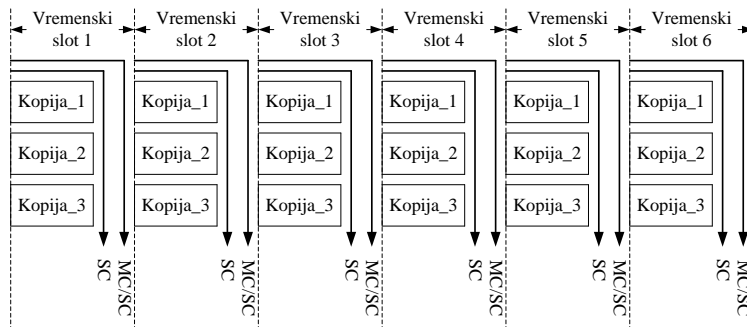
Vremenski slot 1
Vremenski slot 2
Vremenski slot 3
Vremenski slot 4
Vremenski slot 5
Vremenski slot 6

Kopija_1
Kopija_2
Kopija_3
SC
MC/SC

Kopija_1
Kopija_2
Kopija_3
SC
MC/SC

Kopija_1
Kopija_2
Kopija_3
SC
MC/SC

Kopija_1
Kopija_2
Kopija_3
SC
MC/SC

Kopija_1
Kopija_2
Kopija_3
SC
MC/SC

Kopija_1
Kopija_2
Kopija_3
SC
MC/SC